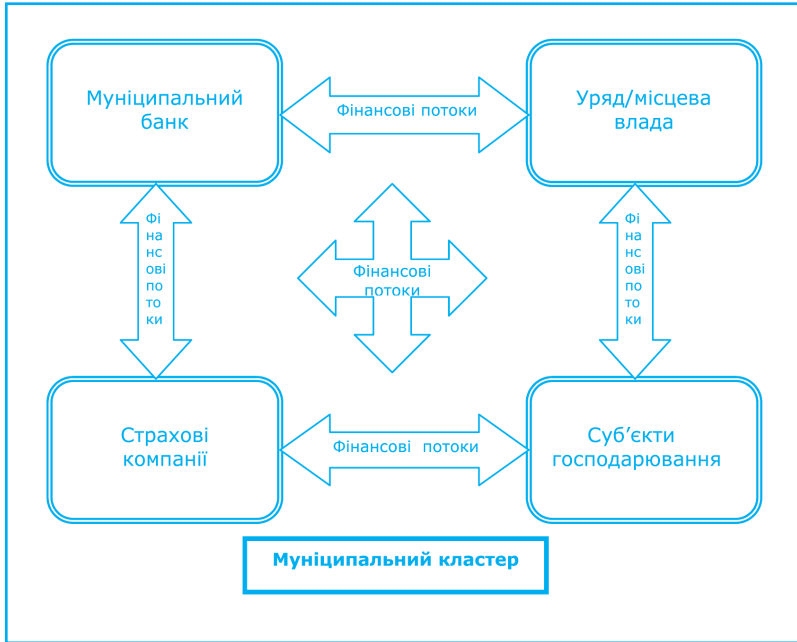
Муніципальний банк

Фінансові потоки

Уряд/місцева влада

Фі на нс ові по то ки

Фінансові потоки

Фі на нс ові по то ки

Страхові компанії

Фінансові потоки

Суб'єкти господарювання

Муніципальний кластер